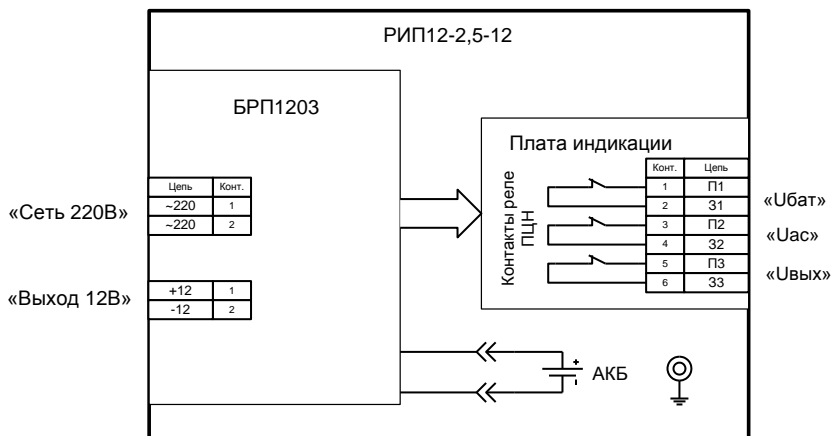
РИП12-2,5-12

БРП1203

«Сеть 220В»

| Цепь | Конт. |
|---|---|
| ~220 | 1 |
| ~220 | 2 |

«Выход 12В»

| +12 | 1 |
|---|---|
| -12 | 2 |

Плата индикации

Контакты реле ПЦН

| Конт. | Цепь |
|---|---|
| 1 | П1 |
| 2 | З1 |
| 3 | П2 |
| 4 | З2 |
| 5 | П3 |
| 6 | З3 |

«Uбат»
«Uac»
«Uвых»

+
-
АКБ